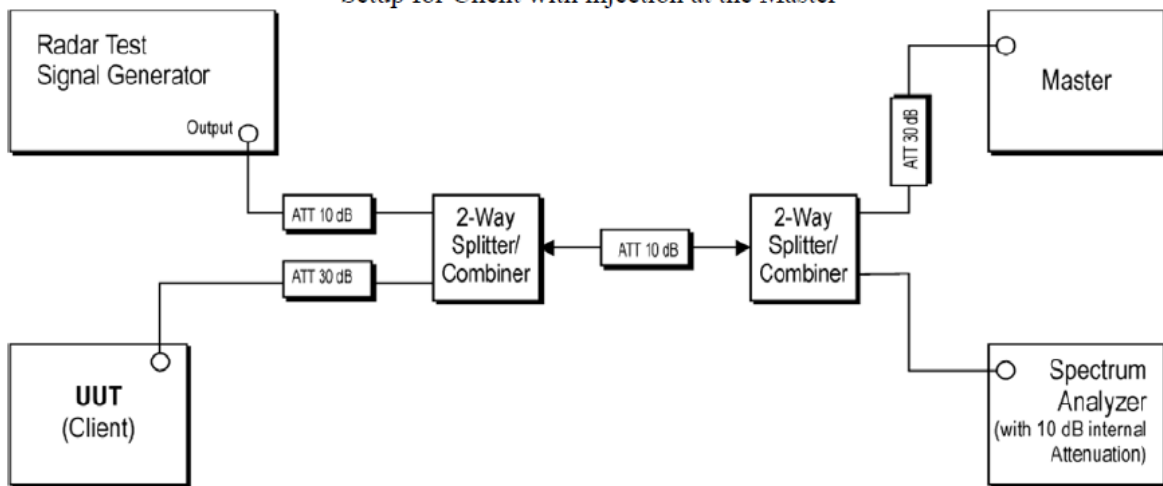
Setup for Client with injection at the Master

Radar Test Signal Generator

Output

ATT 10 dB

ATT 30 dB

2-Way Splitter/ Combiner

ATT 10 dB

2-Way Splitter/ Combiner

ATT 30 dB

Master

UUT (Client)

Spectrum Analyzer (with 10 dB internal Attenuation)